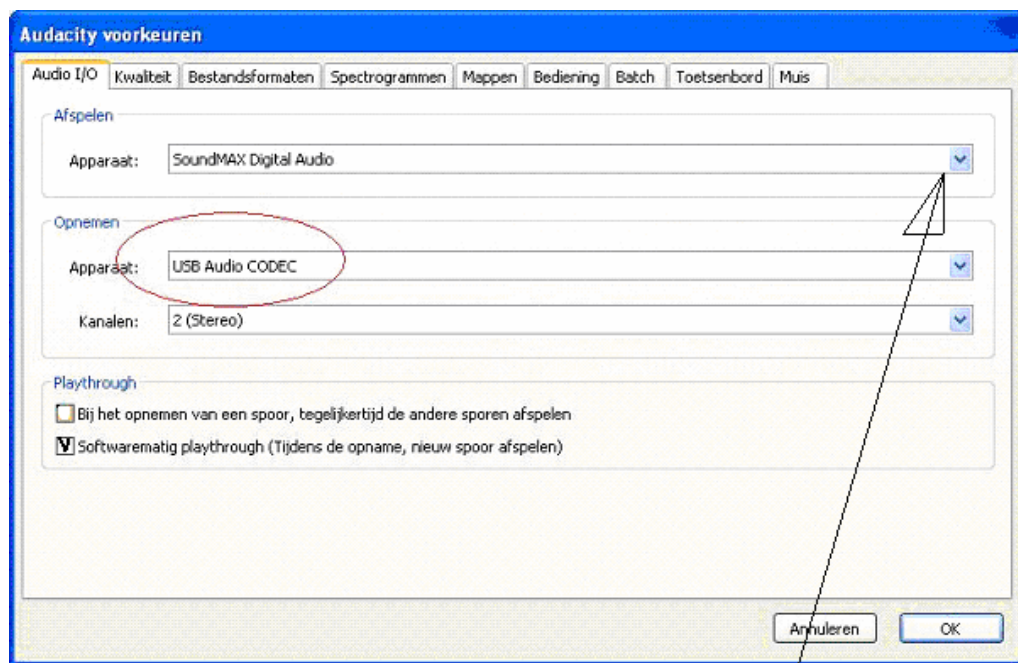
Audacity voorkeuren

Audio I/O | Kwaliteit | Bestandsformaten | Spectrogrammen | Mappen | Bediening | Batch | Toetsenbord | Muis

Afspelen

Apparaat: SoundMAX Digital Audio

Opnemen

Apparaat: USB Audio CODEC

Kanalen: 2 (Stereo)

Playthrough

Bij het opnemen van een spoor, tegelijkertijd de andere sporen afspelen

Softwarematig playthrough (Tijdens de opname, nieuw spoor afspelen)

Annuleren OK